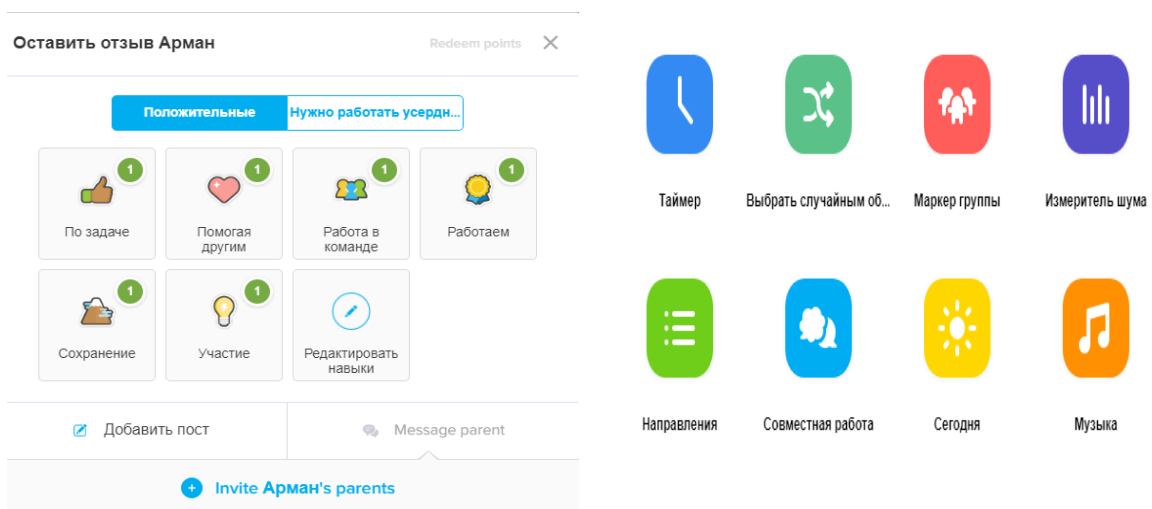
Оставить отзыв Арман

Redeem points

Положительные

Нужно работать усердн...

1
По задаче

1
Помогая другим

1
Работа в команде

1
Работаем

1
Сохранение

1
Участие

Редактировать навыки

Добавить пост

Message parent

Invite Арман's parents

Таймер

Выбрать случайным об...

Маркер группы

Измеритель шума

Направления

Совместная работа

Сегодня

Музыка